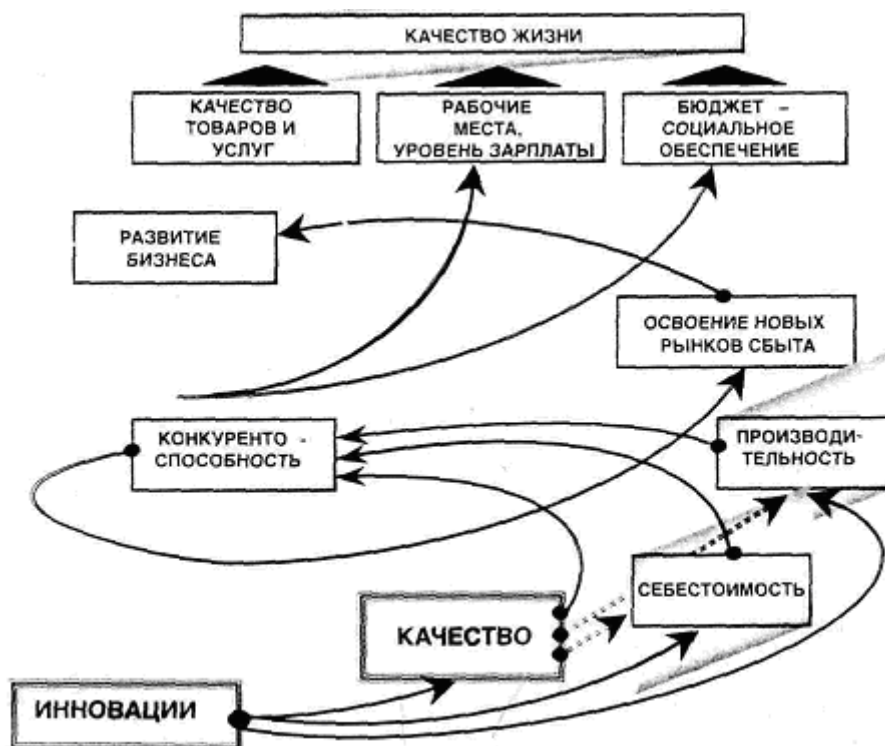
КАЧЕСТВО ЖИЗНИ

КАЧЕСТВО ТОВАРОВ И УСЛУГ

РАБОЧИЕ МЕСТА, УРОВЕНЬ ЗАРПЛАТЫ

БЮДЖЕТ – СОЦИАЛЬНОЕ ОБЕСПЕЧЕНИЕ

РАЗВИТИЕ БИЗНЕСА

ОСВОЕНИЕ НОВЫХ РЫНКОВ СБЫТА

КОНКУРЕНТО - СПОСОБНОСТЬ

ПРОИЗВОДИТЕЛЬНОСТЬ

СЕБЕСТОИМОСТЬ

КАЧЕСТВО

ИННОВАЦИИ